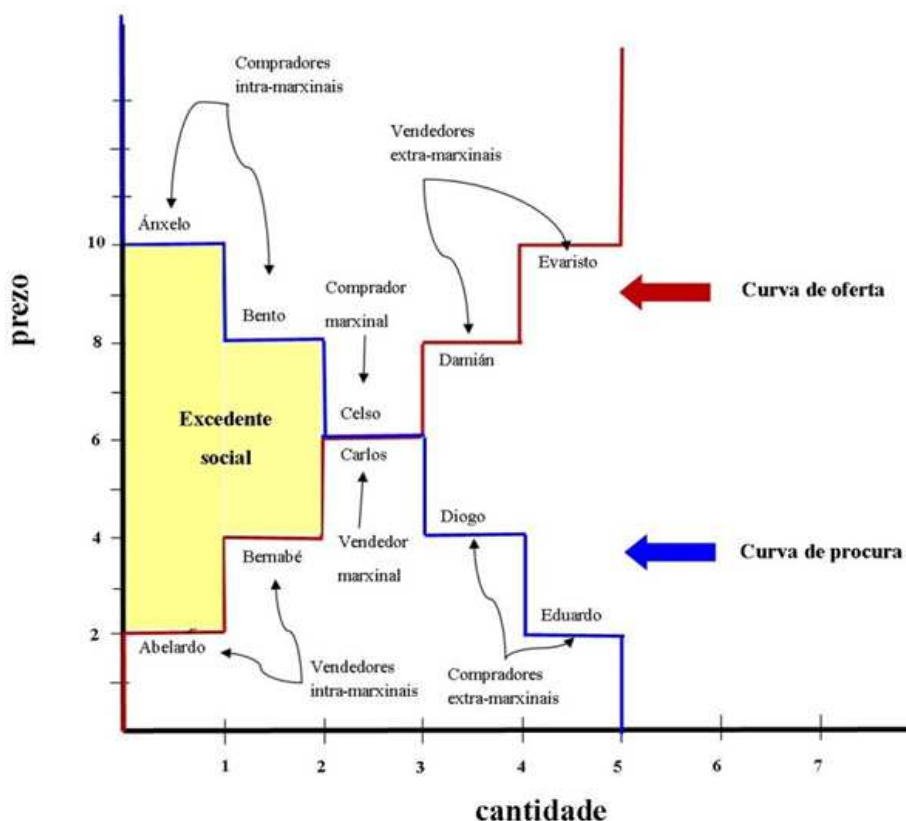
Compradores intra-marxinais

Vendedores extra-marxinais

Ánxelo

Evaristo

Curva de oferta

Bento

Comprador marxinal

Damián

Excedente social

Celso

Carlos

Diogo

Vendedor marxinal

Curva de procura

Bernabé

Eduardo

Abelardo

Vendedores intra-marxinais

Compradores extra-marxinais

prezo

10

8

6

4

2

1

2

3

4

5

6

7

cantidade